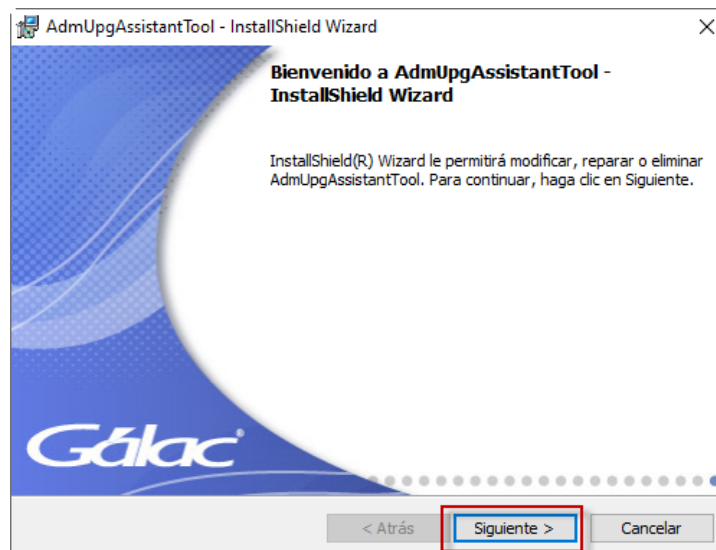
AdmUpgAssistantTool - InstallShield Wizard

Bienvenido a AdmUpgAssistantTool - InstallShield Wizard

InstallShield(R) Wizard le permitirá modificar, reparar o eliminar AdmUpgAssistantTool. Para continuar, haga clic en Siguiente.

Gálac®

< Atrás

Siguiente >

Cancelar